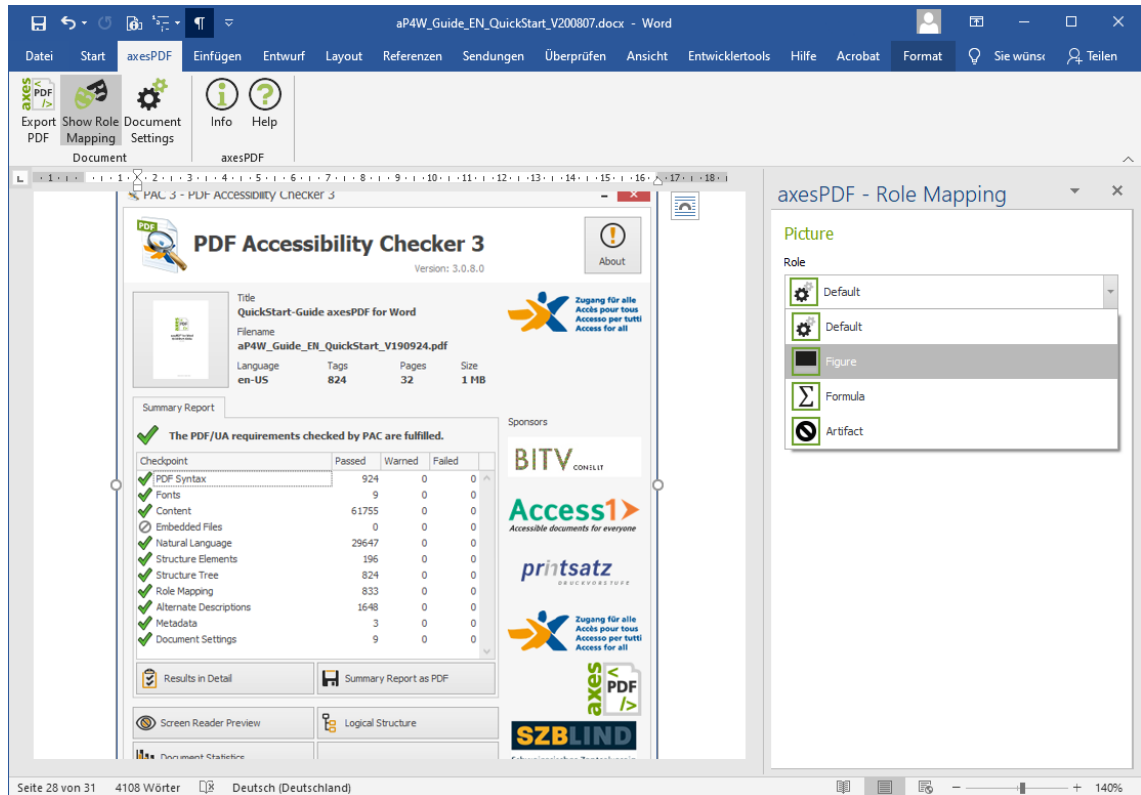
aP4W_Guide_EN_QuickStart_V200807.docx - Word

Datei Start axesPDF Einfügen Entwurf Layout Referenzen Sendungen Überprüfen Ansicht Entwicklertools Hilfe Acrobat Format Sie wünsc Teilen

Export PDF Show Role Mapping Document Settings Info Help
Document axesPDF

PAC 3 - PDF Accessibility Checker 3

PDF Accessibility Checker 3
Version: 3.0.8.0
About

Title
QuickStart-Guide axesPDF for Word
Filename
aP4W_Guide_EN_QuickStart_V190924.pdf
Language en-US Tags 824 Pages 32 Size 1 MB

Zugang für alle
Accès pour tous
Accesso per tutti
Access for all

Summary Report

The PDF/UA requirements checked by PAC are fulfilled.

| Checkpoint | Passed | Warned | Failed |
|---|---|---|---|
| PDF Syntax | 924 | 0 | 0 |
| Fonts | 9 | 0 | 0 |
| Content | 61755 | 0 | 0 |
| Embedded Files | 0 | 0 | 0 |
| Natural Language | 29647 | 0 | 0 |
| Structure Elements | 196 | 0 | 0 |
| Structure Tree | 824 | 0 | 0 |
| Role Mapping | 833 | 0 | 0 |
| Alternate Descriptions | 1648 | 0 | 0 |
| Metadata | 3 | 0 | 0 |
| Document Settings | 9 | 0 | 0 |

Results in Detail
Summary Report as PDF
Screen Reader Preview
Logical Structure
Document Statistics

Sponsors
BITV CONSULT
Access1>
Accessible documents for everyone
printsatz DRUCKVORSTUFE
Zugang für alle
Accès pour tous
Accesso per tutti
Access for all
axes PDF
SZBLIND

axesPDF - Role Mapping
Picture
Role
Default
Default
Figure
Formula
Artifact

Seite 28 von 31 4108 Wörter Deutsch (Deutschland) 140%